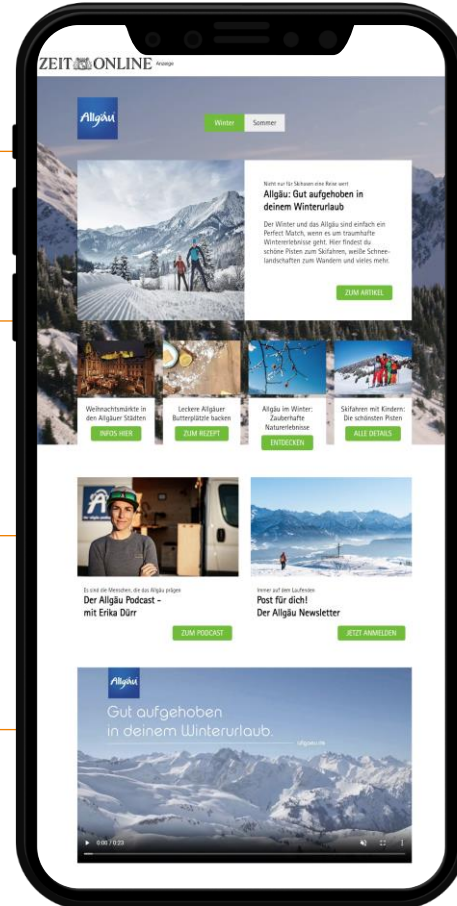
ZEIT ONLINE Anzeige

Allgäu

Winter Sommer

Nicht nur für Skifahren eine Reise wert

Allgäu: Gut aufgehoben in deinem Winterurlaub

Der Winter und das Allgäu sind einfach ein Perfect Match, wenn es um traumhafte Wintererlebnisse geht. Hier findest du schöne Pisten zum Skifahren, weiße Schneelandschaften zum Wandern und vieles mehr.

ZUM ARTIKEL

Weihnachtsmärkte in den Allgäuer Städten

INFOS HIER

Leckere Allgäuer Butterplätzle backen

ZUM REZEPT

Allgäu im Winter: Zauberhafte Naturerlebnisse

ENTDECKEN

Skifahren mit Kindern: Die schönsten Pisten

ALLE DETAILS

Es sind die Menschen, die das Allgäu prägen

Der Allgäu Podcast – mit Erika Dürr

ZUM PODCAST

Immer auf dem Laufenden

Post für dich! Der Allgäu Newsletter

JETZT ANMELDEN

Allgäu

Gut aufgehoben in deinem Winterurlaub.

allgaeu.de

0:00 / 0:23